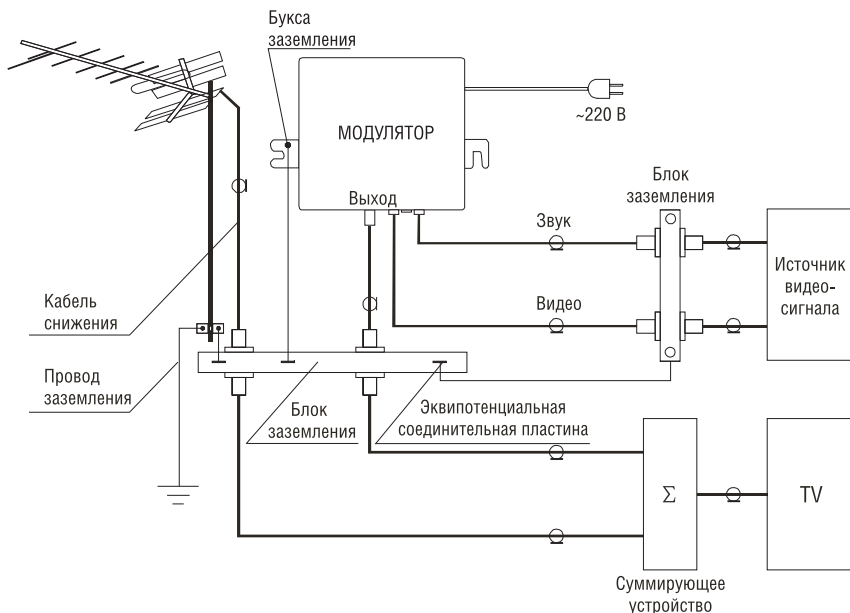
Букса заземления

МОДУЛЯТОР

~220 В

Выход

Блок заземления

Звук

Видео

Источник видео-сигнала

Кабель снижения

Провод заземления

Блок заземления

Эквипотенциальная соединительная пластина

$\Sigma$

TV

Суммирующее устройство